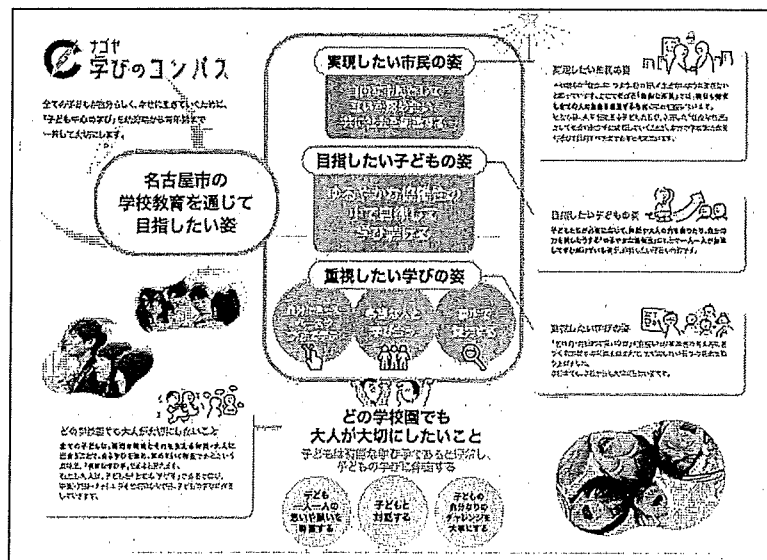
ナゴヤ
学びのコンパス

全ての子どもが自分らしく、幸せに生きていくために、「子ども中心の学び」を幼児期から青年期まで一貫して大切にします。

名古屋市の
学校教育を通じて
目指したい姿

実現したい市民の姿

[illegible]

目指したい子どもの姿

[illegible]

重視したい学びの姿

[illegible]

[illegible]

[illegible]

どの学校園でも
大人が大切にしたいこと

子どもは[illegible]、子どもの学びに伴走する

子ども一人一人の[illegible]を尊重する

子どもと対話する

子どもの自分なりのチャレンジを大事にする

実現したい市民の姿

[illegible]

目指したい子どもの姿

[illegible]

重視したい学びの姿

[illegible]

どの学校園でも大人が大切にしたいこと

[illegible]